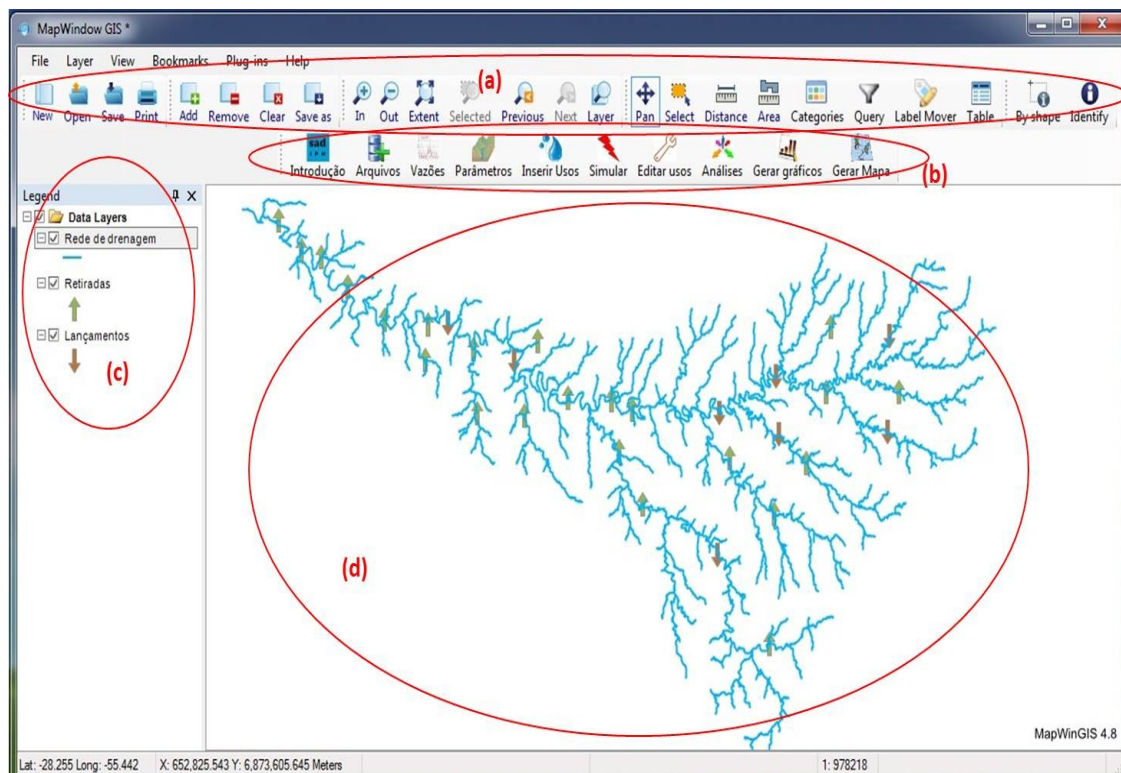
MapWindow GIS *

File Layer View Bookmarks Plug-ins Help

(a)

New Open Save Print Add Remove Clear Save as In Out Extent Selected Previous Next Layer Pan Select Distance Area Categories Query Label Mover Table By shape Identify

sad

Introdução Arquivos Vazões Parâmetros Inserir Usos Simular Editar usos Análises Gerar gráficos Gerar Mapa

(b)

Legend

Data Layers

Rede de drenagem

Retiradas

Lançamentos

(c)

(d)

MapWinGIS 4.8

Lat: -28.255 Long: -55.442 X: 652,825.543 Y: 6,873,605.645 Meters 1: 978218